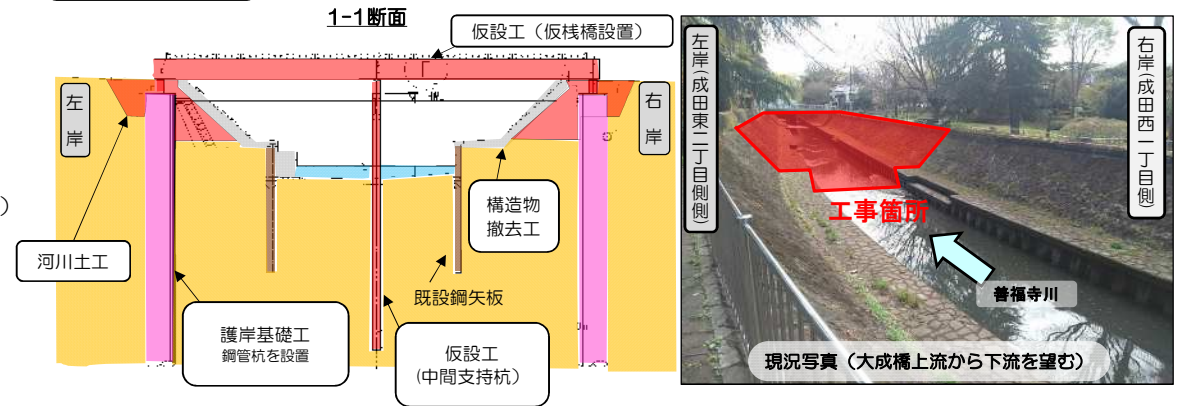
1-1断面

仮設工（仮桟橋設置）

左岸

右岸

河川土工

構造物撤去工

既設鋼矢板

護岸基礎工
鋼管杭を設置

仮設工
（中間支持杭）

左岸（成田東二丁目側）

右岸（成田西一丁目側）

工事箇所

善福寺川

現況写真（大成橋上流から下流を望む）